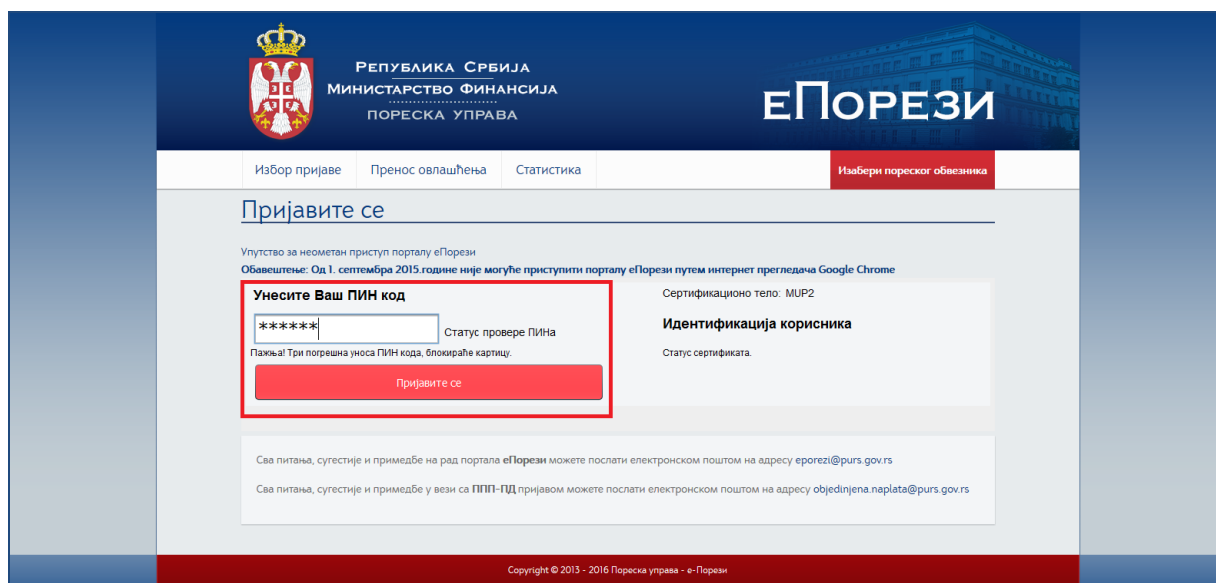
Република Србија
Министарство Финансија
Пореска управа

еПорези

Избор пријаве | Пренос овлашћења | Статистика | Изабери пореског обвезника

Пријавите се

Упутство за неометан приступ порталу еПорези
Обавештење: Од 1. септембра 2015.године није могуће приступити порталу еПорези путем интернет прегледача Google Chrome

Унесите Ваш ПИН код

******

Статус провере ПИНа

Пажња! Три погрешна уноса ПИН кода, блокираће картицу.

Пријавите се

Сертификационо тело: MUP2

Идентификација корисника

Статус сертификата.

Сва питања, сугестије и примедбе на рад портала еПорези можете послати електронском поштом на адресу eporezi@purs.gov.rs

Сва питања, сугестије и примедбе у вези са ППП-ПД пријавом можете послати електронском поштом на адресу objedinjena.naplata@purs.gov.rs

Copyright © 2013 - 2016 Пореска управа - е-Порези